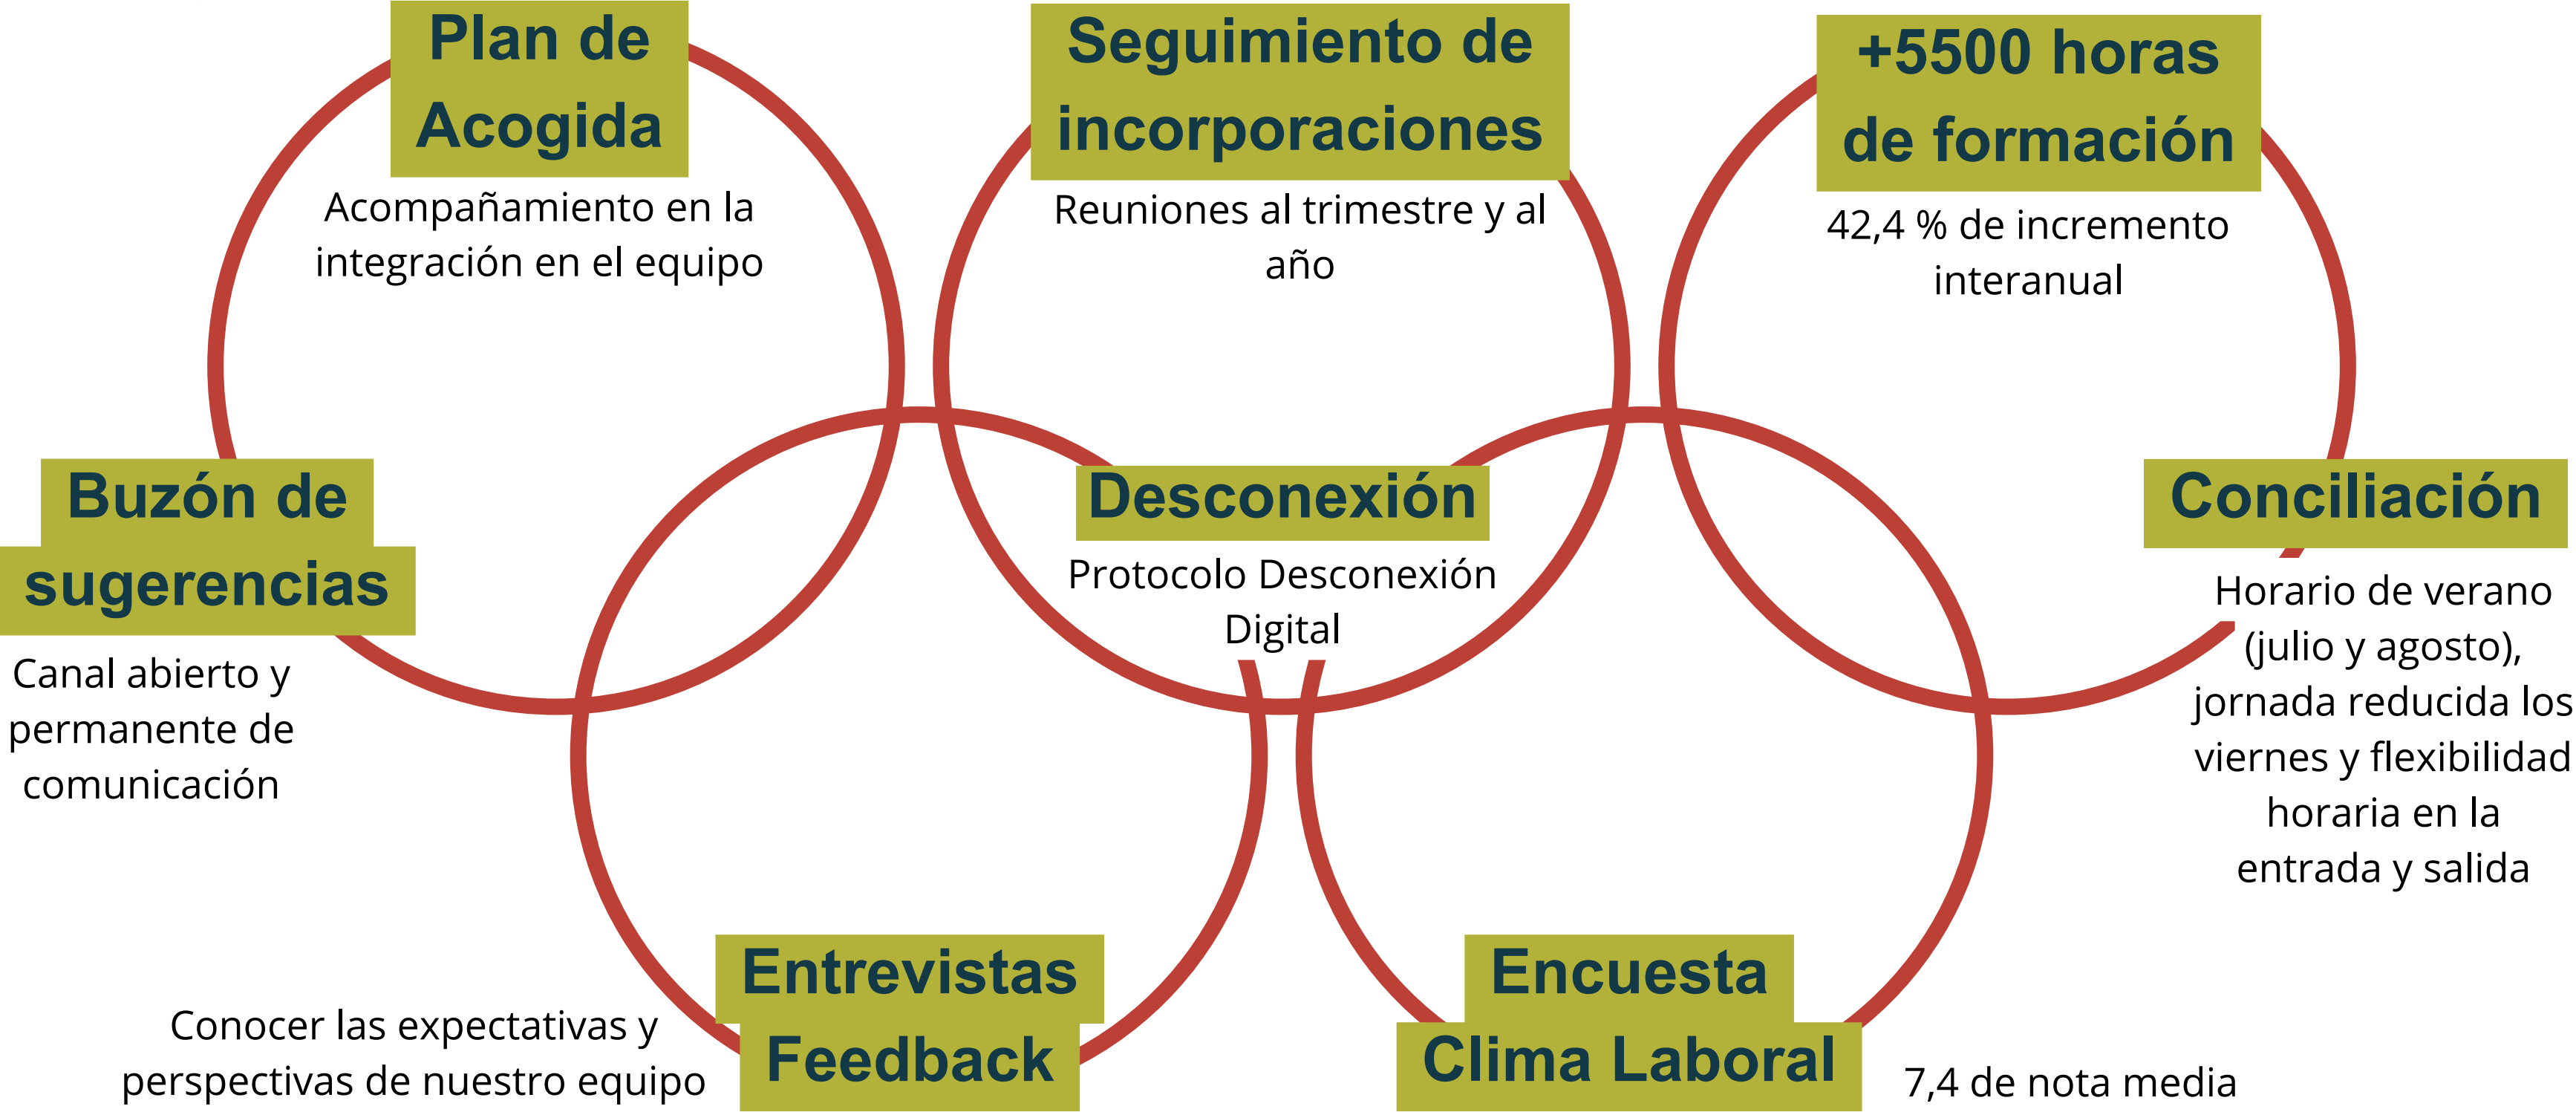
Plan de Acogida

Acompañamiento en la integración en el equipo

Seguimiento de incorporaciones

Reuniones al trimestre y al año

+5500 horas de formación

42,4 % de incremento interanual

Buzón de sugerencias

Canal abierto y permanente de comunicación

Desconexión

Protocolo Desconexión Digital

Conciliación

Horario de verano (julio y agosto), jornada reducida los viernes y flexibilidad horaria en la entrada y salida

Entrevistas Feedback

Conocer las expectativas y perspectivas de nuestro equipo

Encuesta Clima Laboral

7,4 de nota media